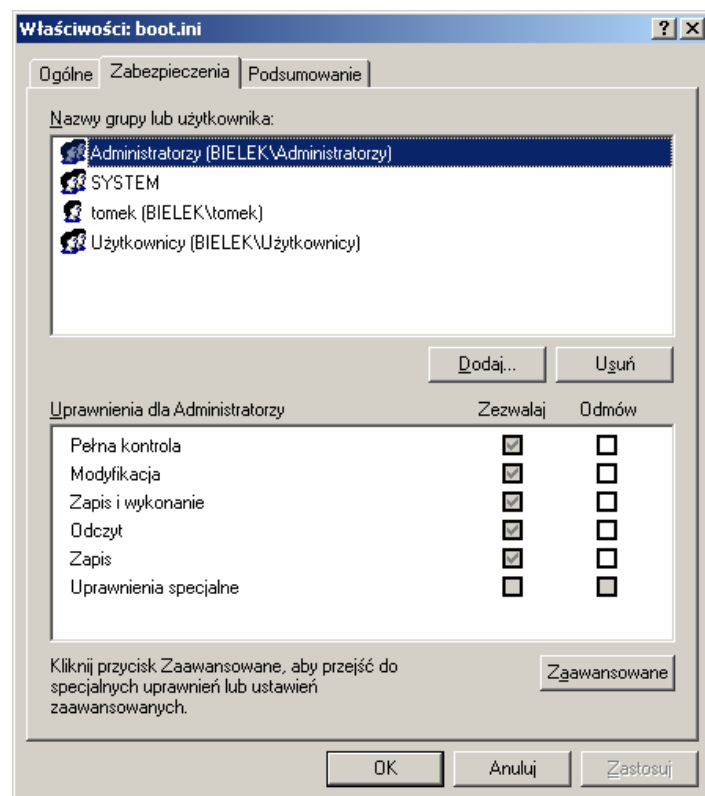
Właściwości: boot.ini

? X

Ogólne | Zabezpieczenia | Podsumowanie

Nazwy grupy lub użytkownika:

Administratorzy (BIELEK\Administratorzy)
SYSTEM
tomek (BIELEK\tomek)
Użytkownicy (BIELEK\Użytkownicy)

Dodaj... | Usuń

| Uprawnienia dla Administratorzy | Zezwalaj | Odmów |
|---|---|---|
| Pełna kontrola | ☑ | ☐ |
| Modyfikacja | ☑ | ☐ |
| Zapis i wykonanie | ☑ | ☐ |
| Odczyt | ☑ | ☐ |
| Zapis | ☑ | ☐ |
| Uprawnienia specjalne | ☐ | ☐ |

Kliknij przycisk Zaawansowane, aby przejść do specjalnych uprawnień lub ustawień zaawansowanych.

Zaawansowane

OK | Anuluj | Zastosuj